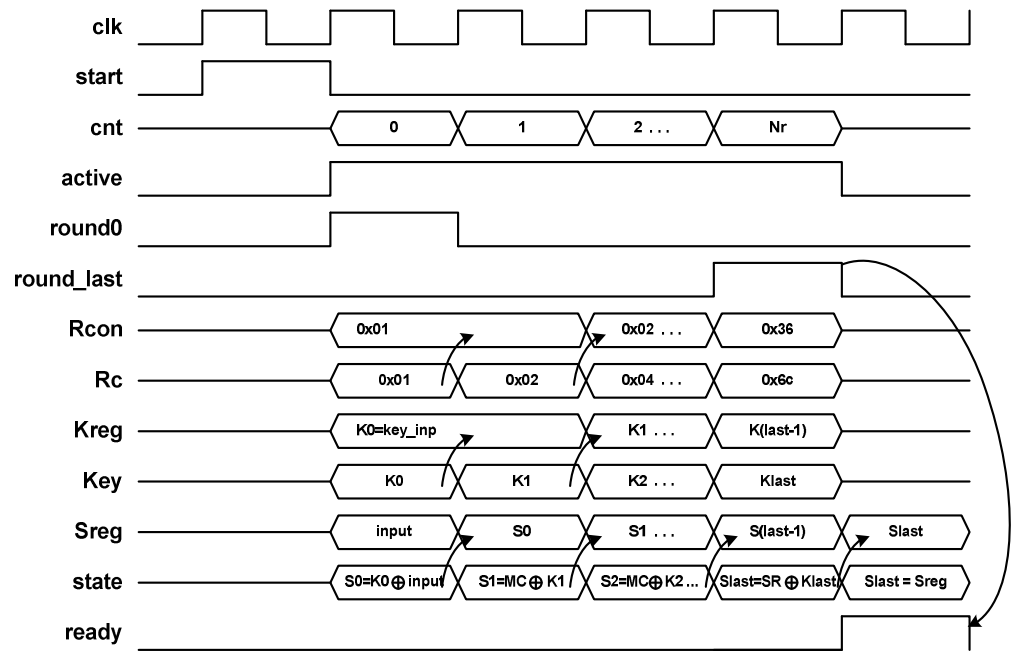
clk

start

cnt 0 1 2 . . . Nr

active

round0

round_last

Rcon 0x01 0x02 . . . 0x36

Rc 0x01 0x02 0x04 . . . 0x6c

Kreg K0=key_inp K1 . . . K(last-1)

Key K0 K1 K2 . . . Klast

Sreg input S0 S1 . . . S(last-1) Slast

state S0=K0 $\oplus$ input S1=MC $\oplus$ K1 S2=MC$\oplus$K2 . . . Slast=SR $\oplus$ Klast Slast = Sreg

ready